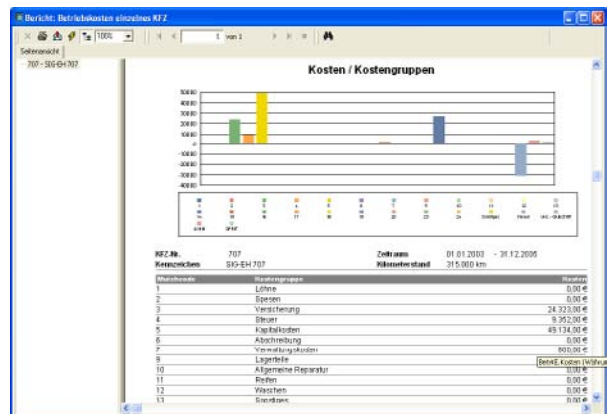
Bericht: Betriebskosten einzelnes KFZ

100%

1 von 1

Seitenansicht

707 - SIG-EH 707

Kosten / Kostengruppen

50000
40000
30000
20000
10000
0
-10000
-20000
-30000
-40000

KFZ-Nr. 707
Kennzeichen SIG-EH 707

Zeitraum 01.01.2003 - 31.12.2005
Kilometerstand 315.000 km

| Maschcode | Kostengruppe | Kosten |
|---|---|---|
| 1 | Löhne | 0,00 € |
| 2 | Spesen | 0,00 € |
| 3 | Versicherung | 24.323,00 € |
| 4 | Steuer | 9.352,00 € |
| 5 | Kapitalkosten | 49.134,00 € |
| 6 | Abschreibung | 0,00 € |
| 7 | Verwaltungskosten | 800,00 € |
| 8 | Lagerteile | Betrieb Kosten (Währung) |
| 10 | Allgemeine Reparatur | 0,00 € |
| 11 | Reifen | 0,00 € |
| 12 | Waschen | 0,00 € |
| 13 | Sonstiges | 0,00 € |